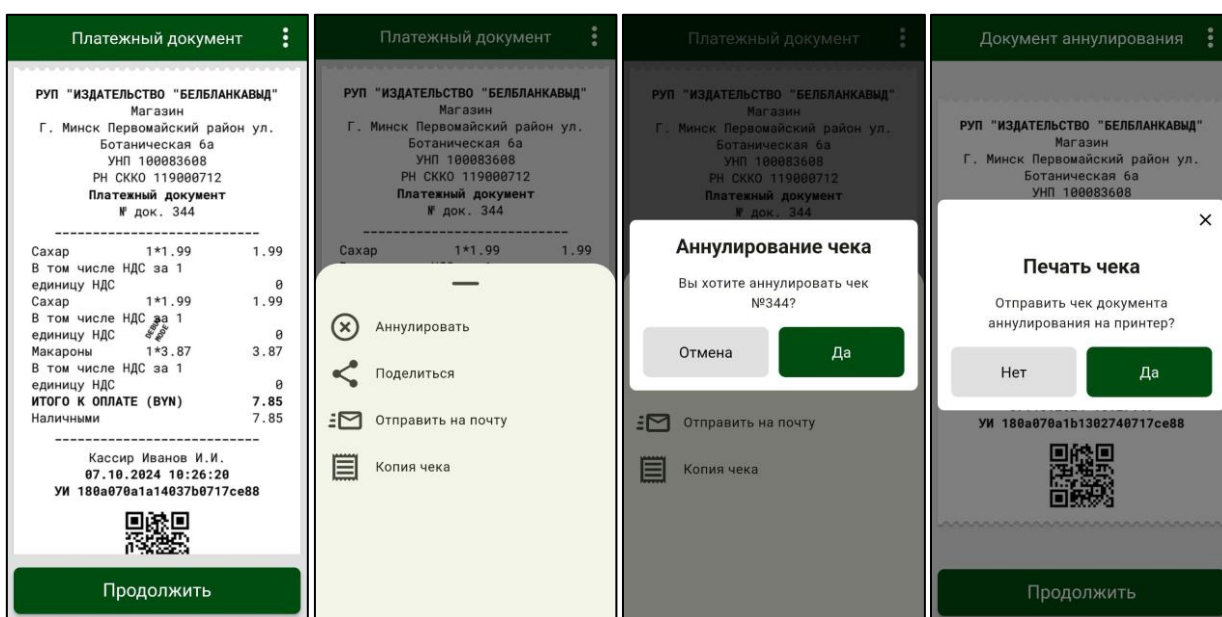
Платежный документ

РУП "ИЗДАТЕЛЬСТВО "БЕЛБЛАНКАВЫД"
Магазин
Г. Минск Первомайский район ул. Ботаническая 6а
УНП 100083608
РН СККО 119000712
Платежный документ
№ док. 344

Сахар 1*1.99 1.99
В том числе НДС за 1 единицу НДС 0
Сахар 1*1.99 1.99
В том числе НДС за 1 единицу НДС 0
Макароны 1*3.87 3.87
В том числе НДС за 1 единицу НДС 0
ИТОГО К ОПЛАТЕ (BYN) 7.85
Наличными 7.85

Кассир Иванов И.И.
07.10.2024 10:26:20
УИ 180a070a1a14037b0717ce88

Продолжить

Платежный документ

РУП "ИЗДАТЕЛЬСТВО "БЕЛБЛАНКАВЫД"
Магазин
Г. Минск Первомайский район ул. Ботаническая 6а
УНП 100083608
РН СККО 119000712
Платежный документ
№ док. 344

Сахар 1*1.99 1.99

Аннулировать
Поделиться
Отправить на почту
Копия чека

Платежный документ

РУП "ИЗДАТЕЛЬСТВО "БЕЛБЛАНКАВЫД"
Магазин
Г. Минск Первомайский район ул. Ботаническая 6а
УНП 100083608
РН СККО 119000712
Платежный документ
№ док. 344

Аннулирование чека
Вы хотите аннулировать чек №344?
Отмена
Да

Отправить на почту
Копия чека

Документ аннулирования

РУП "ИЗДАТЕЛЬСТВО "БЕЛБЛАНКАВЫД"
Магазин
Г. Минск Первомайский район ул. Ботаническая 6а
УНП 100083608

×
Печать чека
Отправить чек документа аннулирования на принтер?
Нет
Да

УИ 180a070a1b1302740717ce88

Продолжить